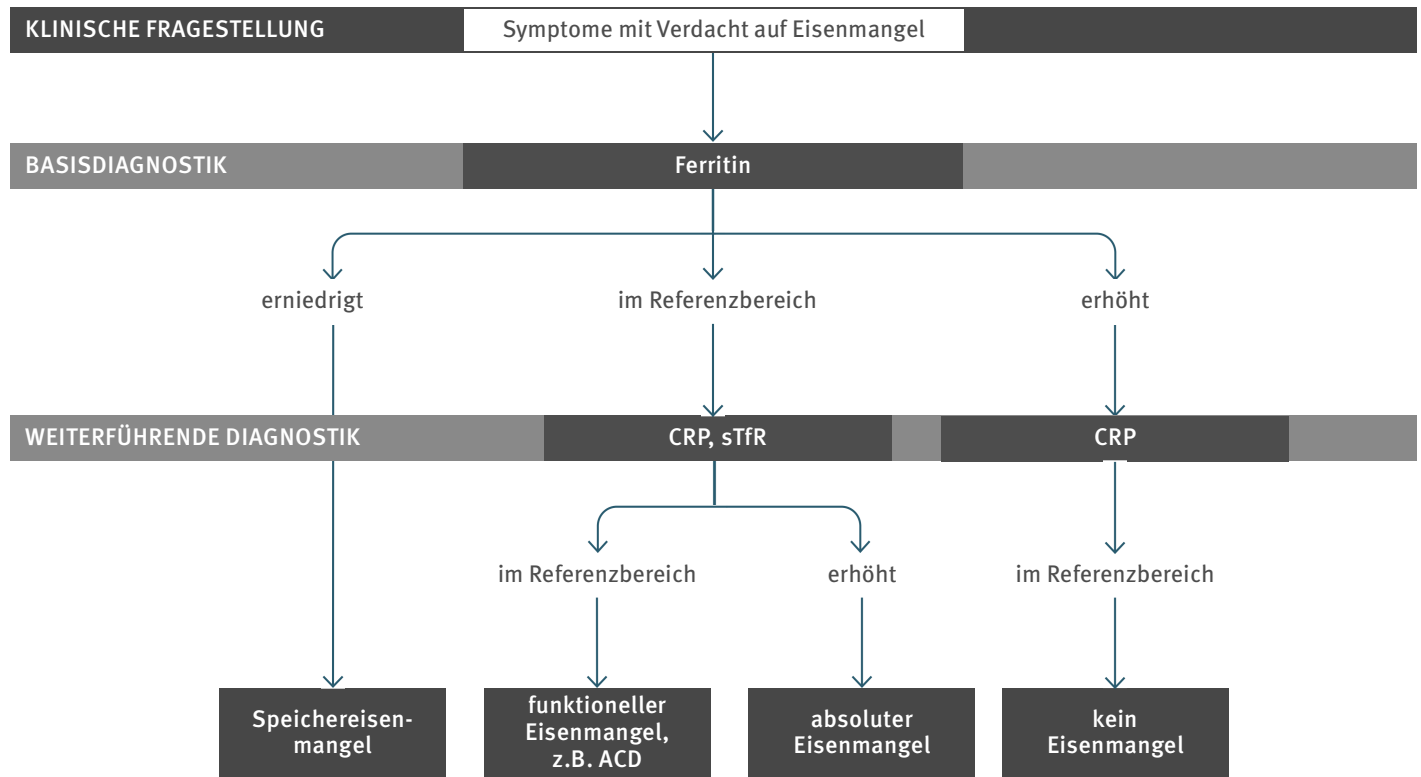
KLINISCHE FRAGESTELLUNG

Symptome mit Verdacht auf Eisenmangel

BASISDIAGNOSTIK

Ferritin

erniedrigt

im Referenzbereich

erhöht

WEITERFÜHRENDE DIAGNOSTIK

CRP, sTfR

CRP

im Referenzbereich

erhöht

im Referenzbereich

Speichereisenmangel

funktioneller Eisenmangel, z.B. ACD

absoluter Eisenmangel

kein Eisenmangel